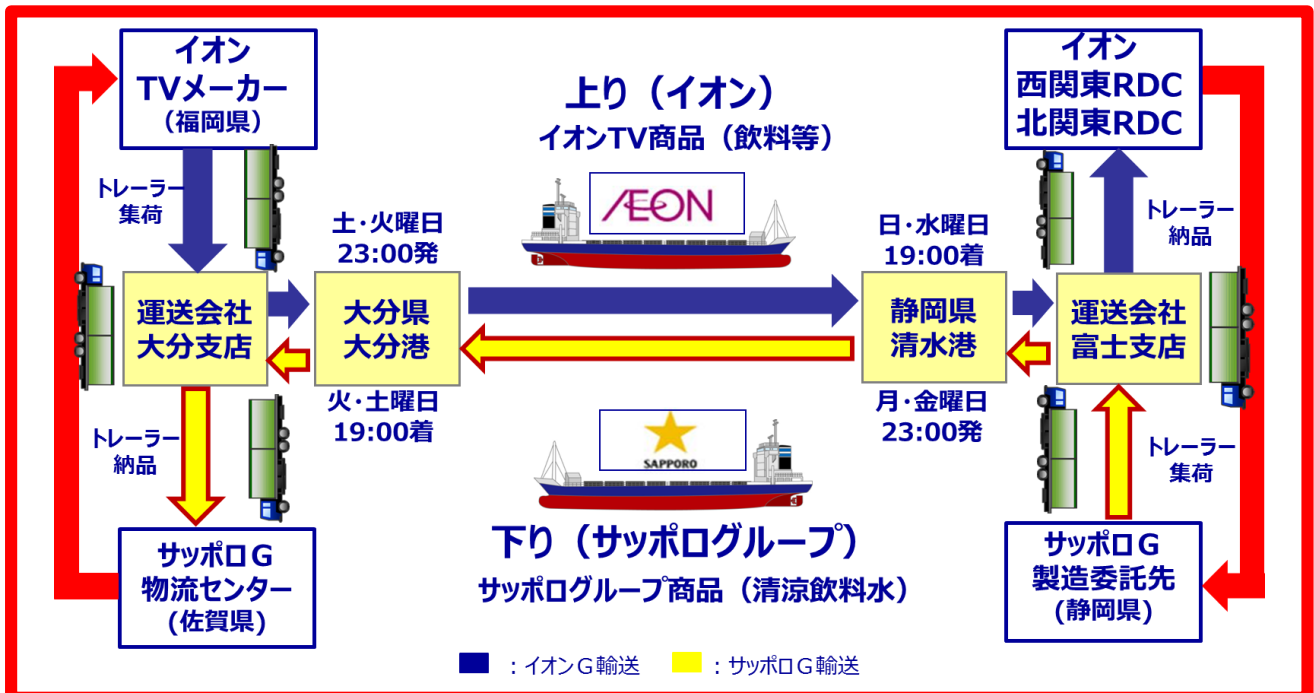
イオン
TVメーカー
（福岡県）

トレーラー
集荷

運送会社
大分支店

トレーラー
納品

サッポロＧ
物流センター
（佐賀県）

上り（イオン）
イオンTV商品（飲料等）

AEON

土・火曜日
23:00発

大分県
大分港

火・土曜日
19:00着

SAPPORO

下り（サッポログループ）
サッポログループ商品（清涼飲料水）

日・水曜日
19:00着

静岡県
清水港

月・金曜日
23:00発

イオン
西関東RDC
北関東RDC

トレーラー
納品

運送会社
富士支店

トレーラー
集荷

サッポロＧ
製造委託先
（静岡県）

：イオンＧ輸送　：サッポロＧ輸送